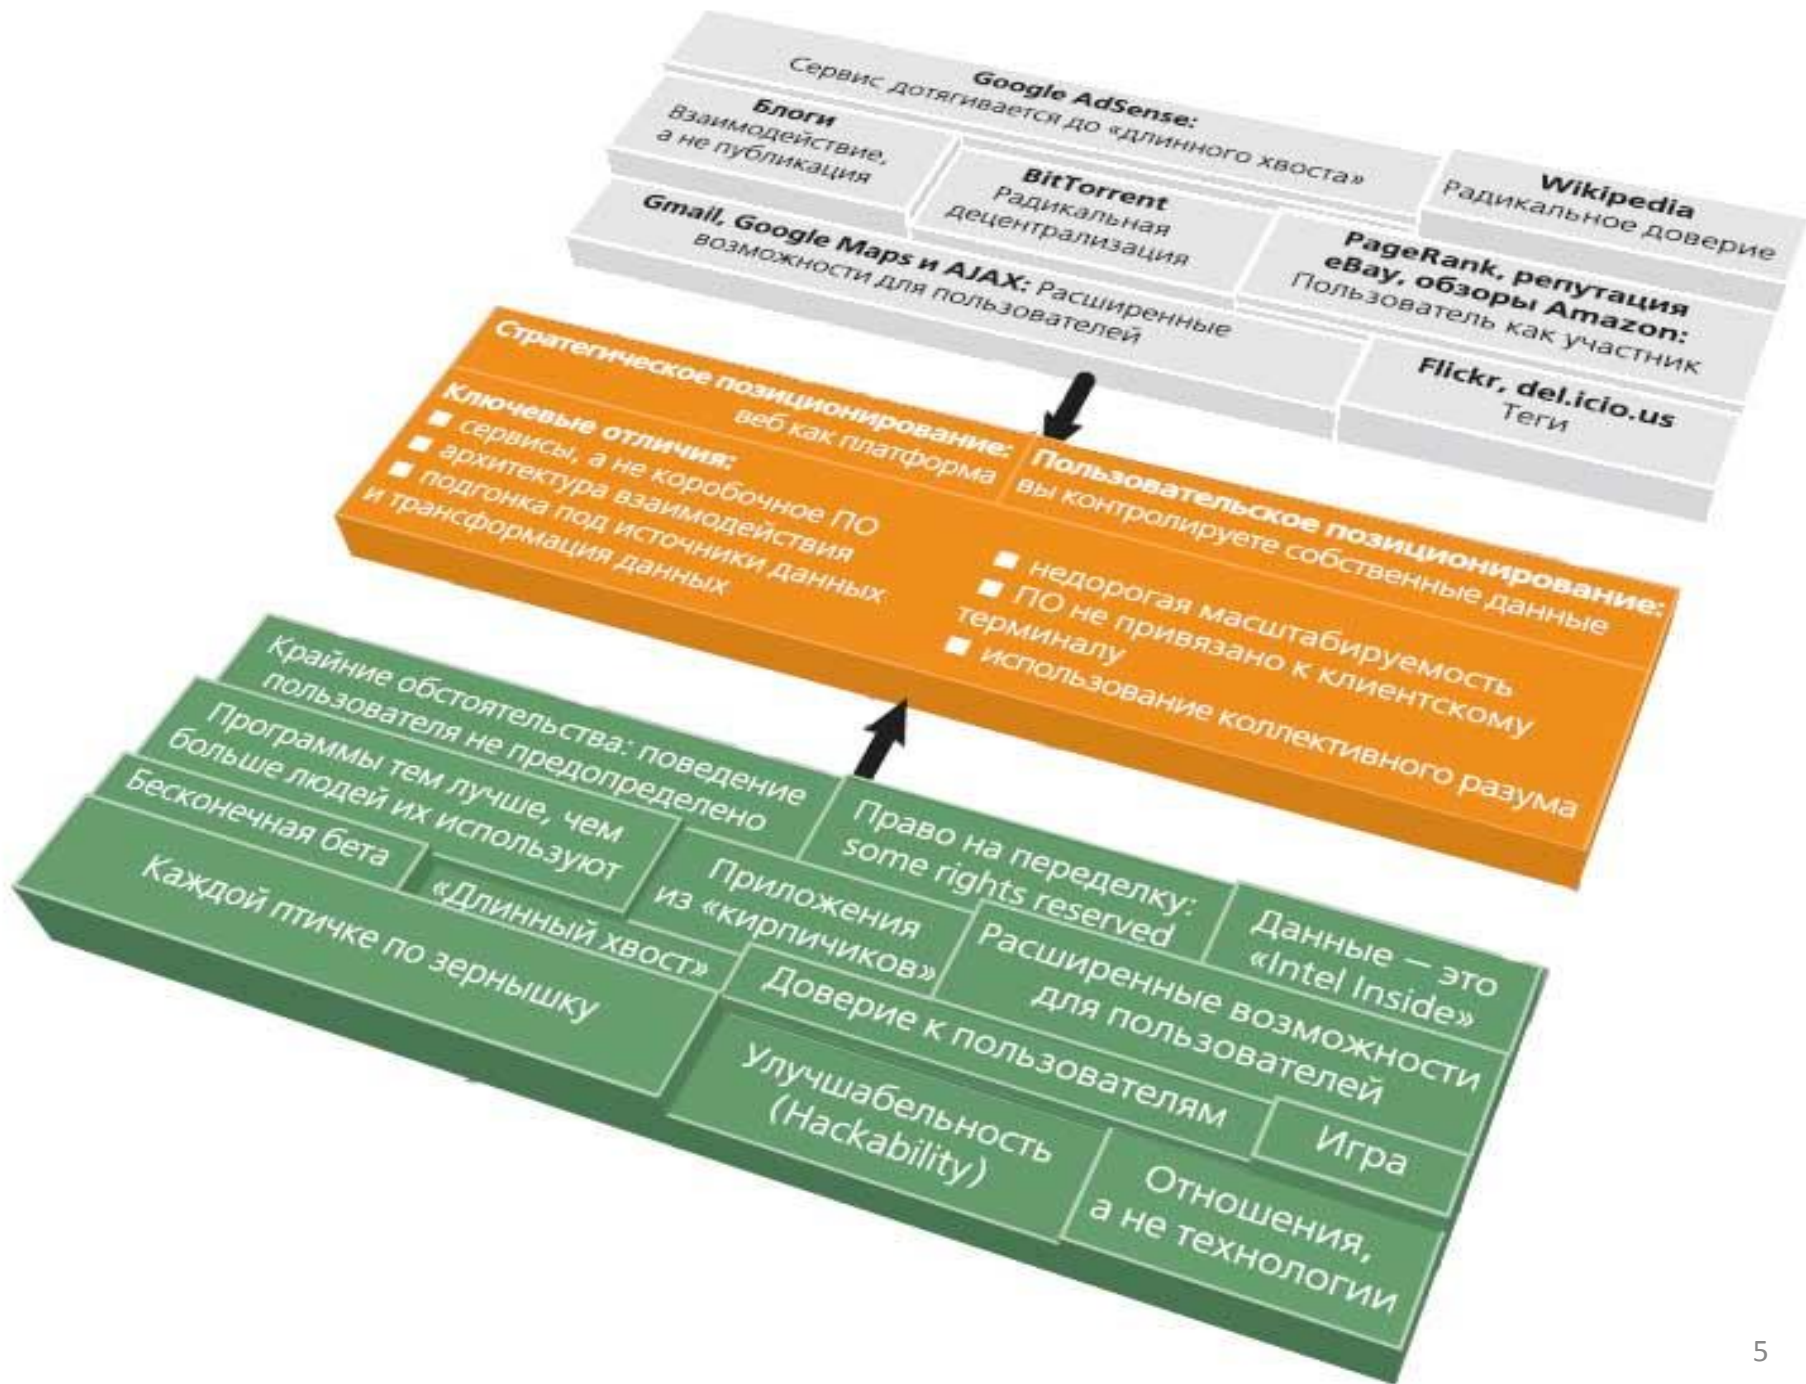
Google AdSense: Сервис дотягивается до «длинного хвоста»

Блоги Взаимодействие, а не публикация

BitTorrent Радикальная децентрализация

Wikipedia Радикальное доверие

Gmail, Google Maps и AJAX: Расширенные возможности для пользователей

PageRank, репутация eBay, обзоры Amazon: Пользователь как участник

Flickr, del.icio.us Теги

Стратегическое позиционирование: веб как платформа

Ключевые отличия:
■ сервисы, а не коробочное ПО
■ архитектура взаимодействия
■ подгонка под источники данных и трансформация данных

Пользовательское позиционирование: вы контролируете собственные данные

■ недорогая масштабируемость
■ ПО не привязано к клиентскому терминалу
■ использование коллективного разума

Крайние обстоятельства: поведение пользователя не предопределено

Программы тем лучше, чем больше людей их используют

Бесконечная бета

Каждой птичке по зернышку

«Длинный хвост»

Право на переделку: some rights reserved

Приложения из «кирпичиков»

Данные — это «Intel Inside»

Расширенные возможности для пользователей

Доверие к пользователям

Улучшабельность (Hackability)

Игра

Отношения, а не технологии

5